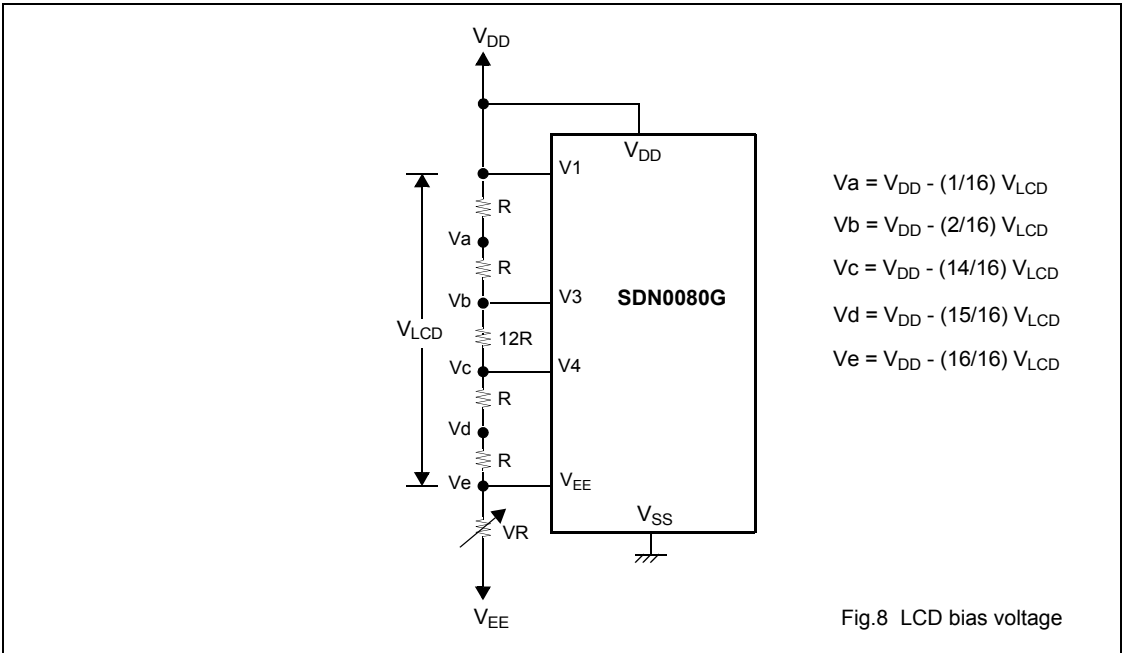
$V_{DD}$

$V_{DD}$

V1

R

Va

R

Vb

V3

SDN0080G

$V_{LCD}$

12R

Vc

V4

R

Vd

R

Ve

$V_{EE}$

$V_{SS}$

VR

$V_{EE}$

Va = $V_{DD}$ - (1/16) $V_{LCD}$

Vb = $V_{DD}$ - (2/16) $V_{LCD}$

Vc = $V_{DD}$ - (14/16) $V_{LCD}$

Vd = $V_{DD}$ - (15/16) $V_{LCD}$

Ve = $V_{DD}$ - (16/16) $V_{LCD}$

Fig.8 LCD bias voltage